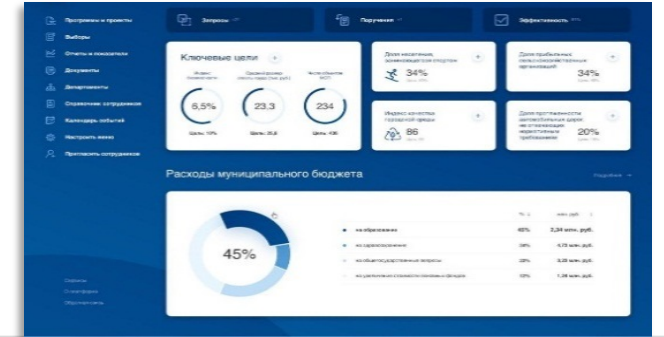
Программы и проекты
Выборы
Отчеты и показатели
Документы
Департаменты
Справочник сотрудников
Календарь событий
Настроить меню
Пригласить сотрудников

Запросы
Поручения
Эффективность

Ключевые цели
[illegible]
6,5%
Цель: 10%
23,3
Цель: 25,6
234
Цель: 436

Доля населения, занимающегося спортом
34%
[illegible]

Доля прибыльных сельскохозяйственных организаций
34%
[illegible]

Индекс качества городской среды
86
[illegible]

Доля протяженности автомобильных дорог не отвечающих нормативным требованиям
20%
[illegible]

Расходы муниципального бюджета
Подробнее

45%

| | % | млн. руб. |
|---|---|---|
| на образование | 45% | 2,34 млн. руб. |
| на здравоохранение | 34% | 4,15 млн. руб. |
| на общегосударственные вопросы | 23% | 3,23 млн. руб. |
| на увеличение стоимости основных фондов | 13% | 1,36 млн. руб. |

Профиль
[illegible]
Обратная связь